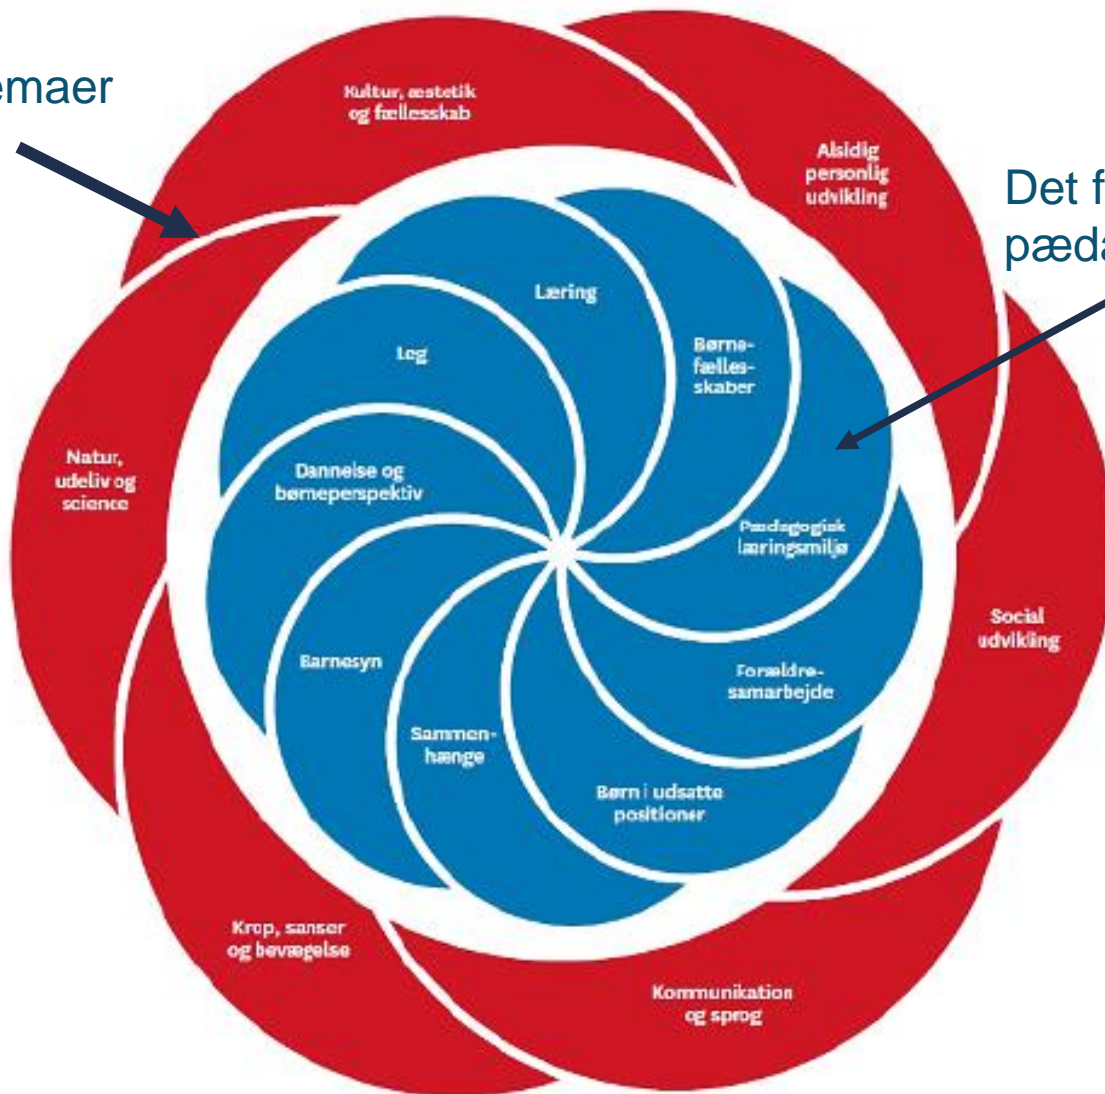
emaer

Det f
pæda

Kultur, æstetik og fællesskab

Alsidig personlig udvikling

Social udvikling

Kommunikation og sprog

Krop, sanser og bevægelse

Natur, udeliv og science

Læring

Børne-fælles-skaber

Pædagogisk læringsmiljø

Forældre-samarbejde

Børn i udsatte positioner

Sammen-hænge

Barnesyn

Dannelse og børneperspektiv

Leg